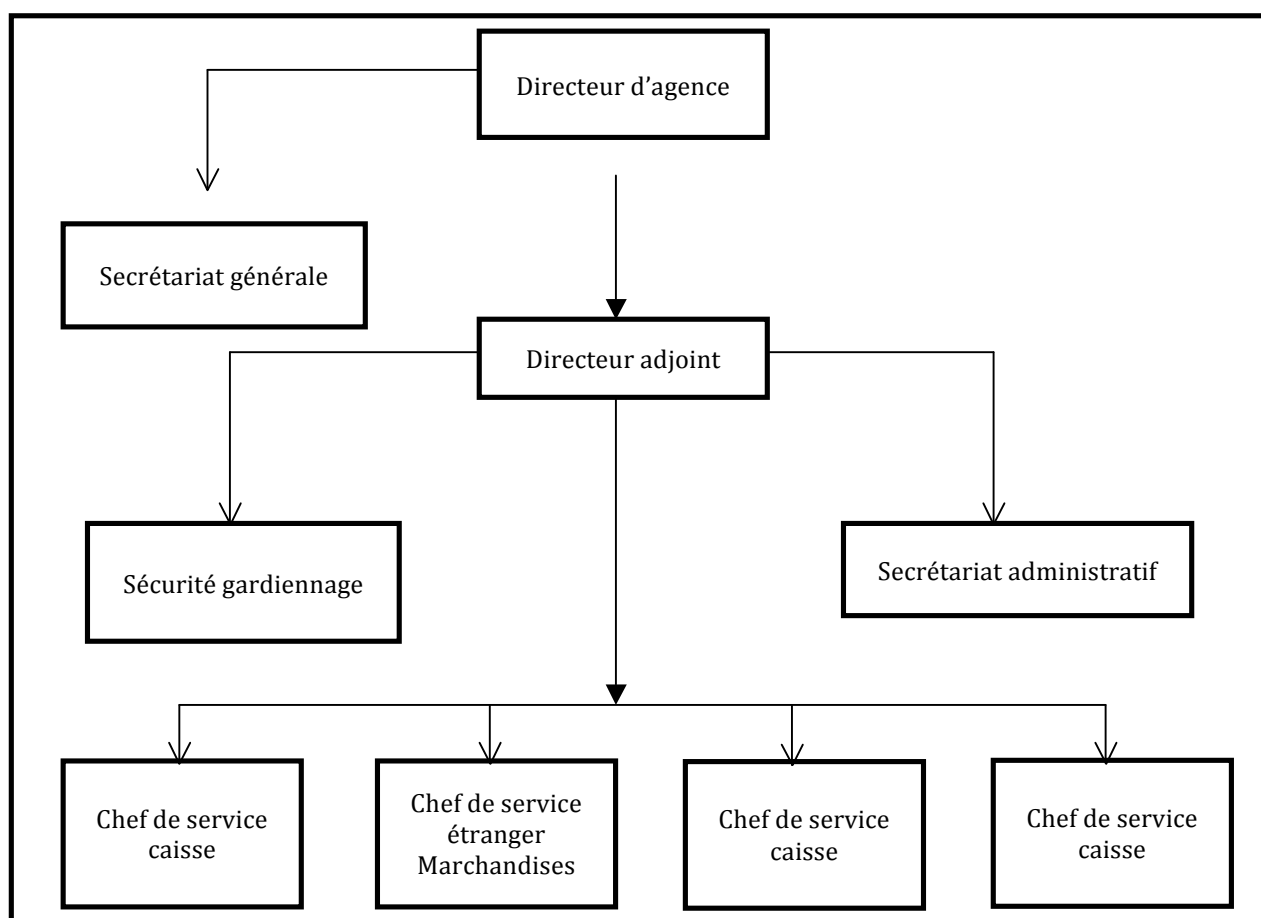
Directeur d'agence

Secrétariat générale

Directeur adjoint

Sécurité gardiennage

Secrétariat administratif

Chef de service caisse

Chef de service étranger Marchandises

Chef de service caisse

Chef de service caisse